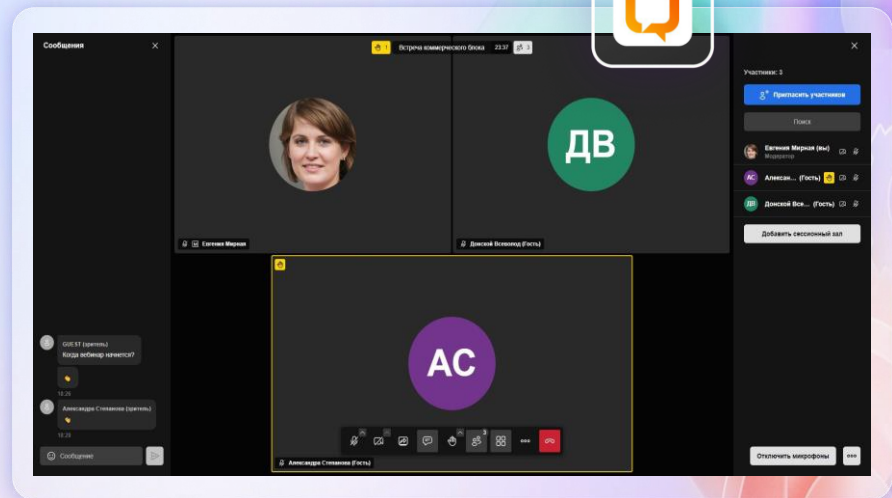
Сообщения

1 Встреча коммерческого блока 23:37 3

ДВ

Евгения Мирная

Донской Всеволод (Гость)

АС

Александра Степанова (Гость)

GUEST (зритель)
Когда вебинар начнется?

18:28

Александра Степанова (зритель)

18:28

Сообщение

3

Участники: 3

Пригласить участников

Поиск

Евгения Мирная (вы)
Модератор

АС Алексан... (Гость)

ДВ Донской Все... (Гость)

Добавить сессионный зал

Отключить микрофоны